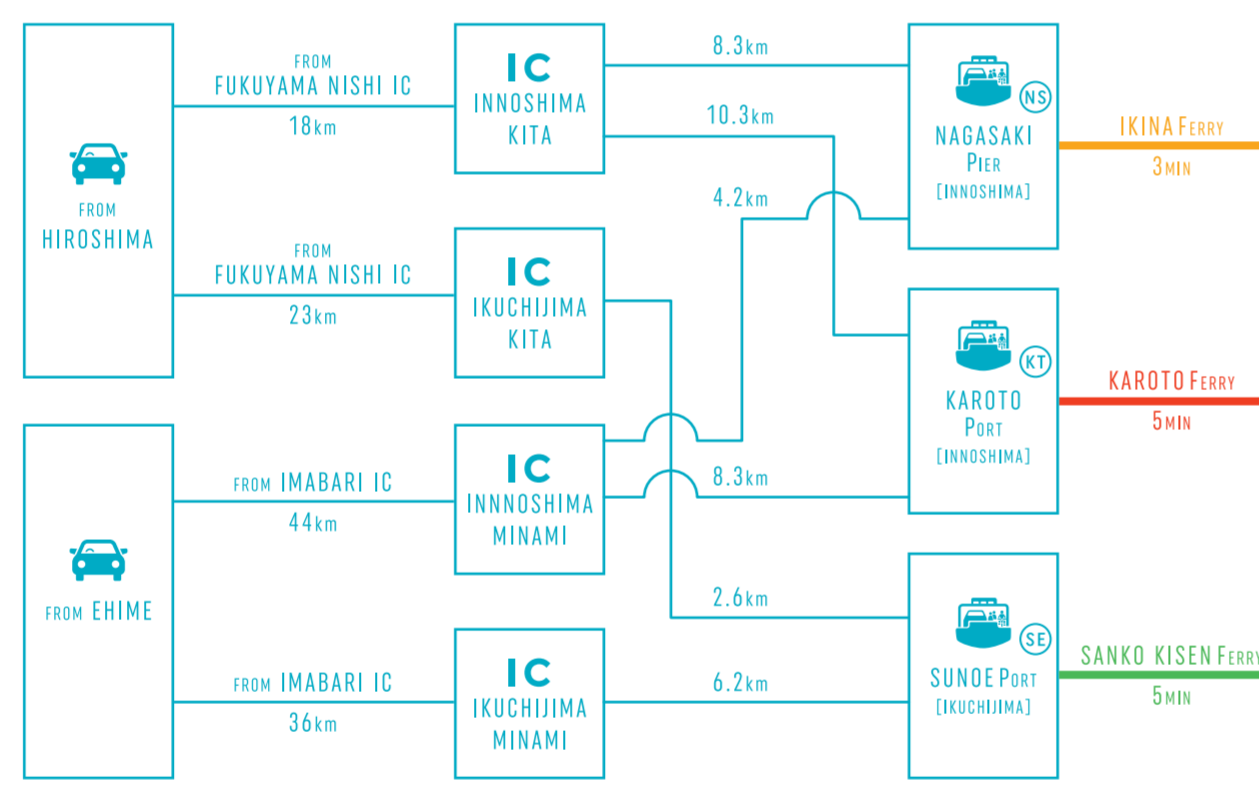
FROM HIROSHIMA

FROM FUKUYAMA NISHI IC
18km

IC
INNOSHIMA KITA

8.3km

10.3km

NS
NAGASAKI PIER
[INNOSHIMA]

IKINA FERRY
3MIN

4.2km

FROM FUKUYAMA NISHI IC
23km

IC
IKUCHIJIMA KITA

KT
KAROTO PORT
[INNOSHIMA]

KAROTO FERRY
5MIN

FROM EHIME

FROM IMABARI IC
44km

IC
INNNOSHIMA MINAMI

8.3km

2.6km

SE
SUNOE PORT
[IKUCHIJIMA]

SANKO KISEN FERRY
5MIN

FROM IMABARI IC
36km

IC
IKUCHIJIMA MINAMI

6.2km